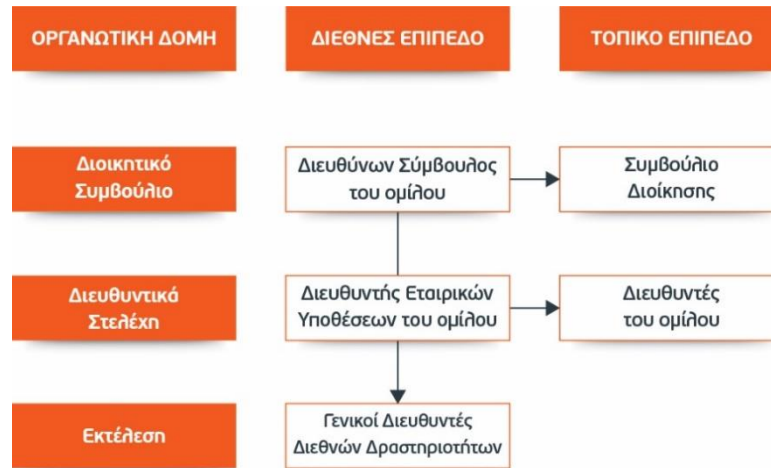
ΟΡΓΑΝΩΤΙΚΗ ΔΟΜΗ

ΔΙΕΘΝΕΣ ΕΠΙΠΕΔΟ

ΤΟΠΙΚΟ ΕΠΙΠΕΔΟ

Διοικητικό Συμβούλιο

Διευθύνων Σύμβουλος του ομίλου

Συμβούλιο Διοίκησης

Διευθυντικά Στελέχη

Διευθυντής Εταιρικών Υποθέσεων του ομίλου

Διευθυντές του ομίλου

Εκτέλεση

Γενικοί Διευθυντές Διεθνών Δραστηριοτήτων